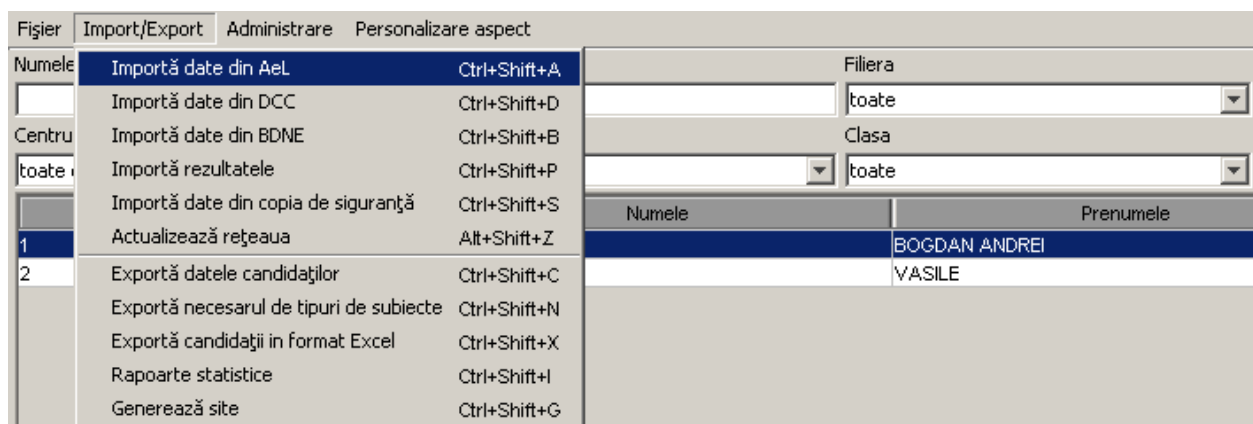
Fişier Import/Export Administrare Personalizare aspect

Numele

Centru

toate

Importă date din AeL Ctrl+Shift+A
Importă date din DCC Ctrl+Shift+D
Importă date din BDNE Ctrl+Shift+B
Importă rezultatele Ctrl+Shift+P
Importă date din copia de siguranţă Ctrl+Shift+S
Actualizează reţeaua Alt+Shift+Z
Exportă datele candidaţilor Ctrl+Shift+C
Exportă necesarul de tipuri de subiecte Ctrl+Shift+N
Exportă candidaţii in format Excel Ctrl+Shift+X
Rapoarte statistice Ctrl+Shift+I
Generează site Ctrl+Shift+G

Filiera
toate
Clasa
toate

| | Numele | Prenumele |
|---|---|---|
| 1 | | BOGDAN ANDREI |
| 2 | | VASILE |